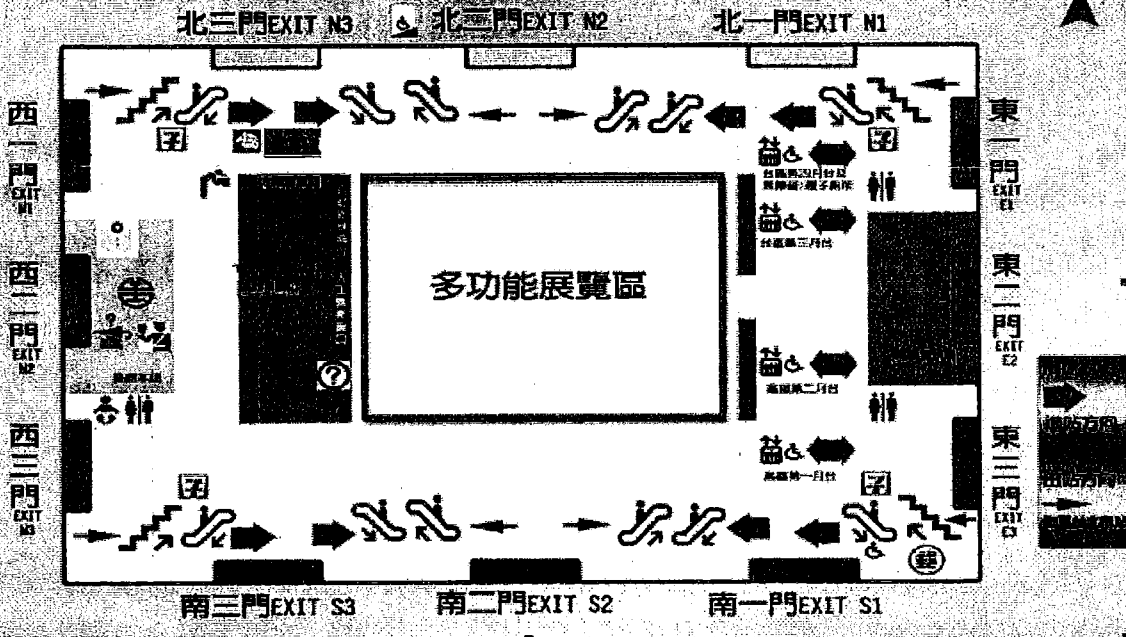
北三門EXIT N3
北二門EXIT N2
北一門EXIT N1

西一門 EXIT W1
西二門 EXIT W2
西三門 EXIT W3

東一門 EXIT E1
東二門 EXIT E2
東三門 EXIT E3

台鐵第四月台及無障礙電梯
台鐵第三月台
高鐵第二月台
高鐵第一月台

多功能展覽區

南三門EXIT S3
南二門EXIT S2
南一門EXIT S1